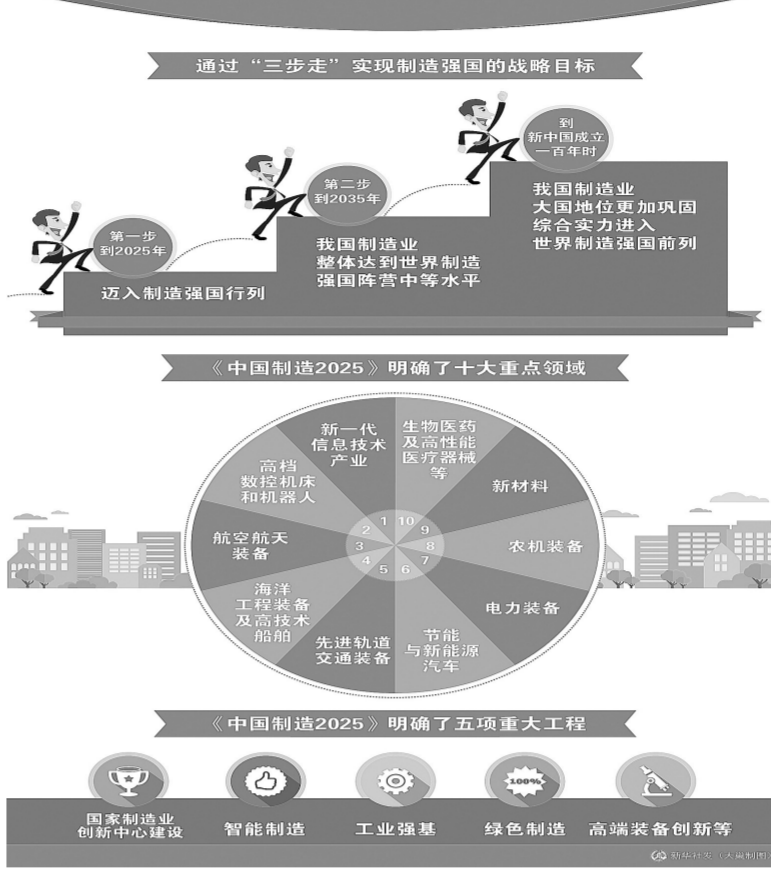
通过“三步走”实现制造强国的战略目标

第一步 到2025年
迈入制造强国行列

第二步 到2035年
我国制造业整体达到世界制造强国阵营中等水平

到新中国成立一百年时
我国制造业大国地位更加巩固综合实力进入世界制造强国前列

《中国制造2025》明确了十大重点领域

1 新一代信息技术产业
2 高档数控机床和机器人
3 航空航天装备
4 海洋工程装备及高技术船舶
5 先进轨道交通装备
6 节能与新能源汽车
7 电力装备
8 农机装备
9 新材料
10 生物医药及高性能医疗器械等

《中国制造2025》明确了五项重大工程

100%

国家制造业创新中心建设
智能制造
工业强基
绿色制造
高端装备创新等

新华社发（大巍制图）